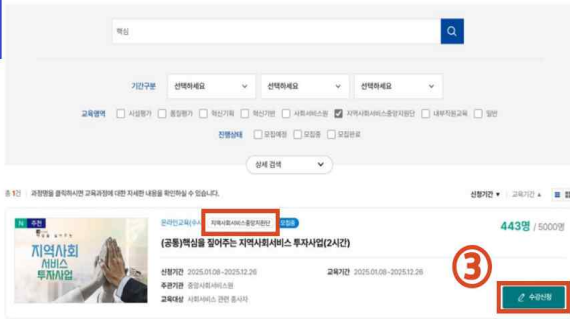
핵심

기간구분 선택하세요 선택하세요 선택하세요

교육영역 시설평가 종합평가 혁신기획 혁신기반 사회서비스원 지역사회서비스중앙지원단 내부직원교육 일반

진행상태 모집예정 모집중 모집완료

상세 검색

총 1건 과정명을 클릭하시면 교육과정에 대한 자세한 내용을 확인하실 수 있습니다.

신청기간 ▼ 교육기간 ▲

N 추천

지역사회 서비스 투자사업

온라인교육(수시) 지역사회서비스중앙지원단 모집중

(공통)핵심을 짚어주는 지역사회서비스 투자사업(2시간)

443명 / 5000명

신청기간 2025.01.08~2025.12.26

교육기간 2025.01.08~2025.12.26

주관기관 중앙사회서비스원

교육대상 사회서비스 관련 종사자

③

수강신청